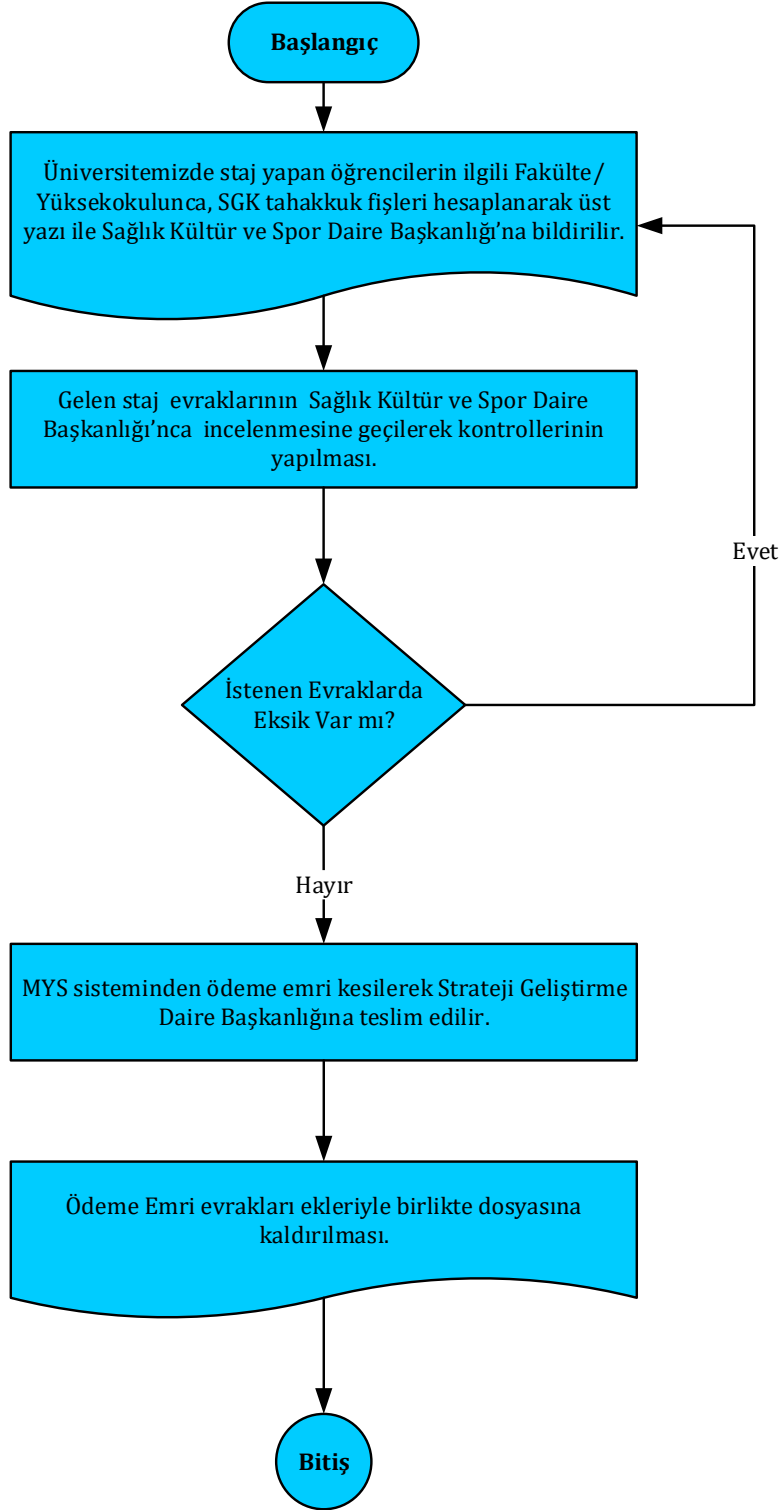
Başlangıç

Üniversitemizde staj yapan öğrencilerin ilgili Fakülte / Yüksekokulunca, SGK tahakkuk fişleri hesaplanarak üst yazı ile Sağlık Kültür ve Spor Daire Başkanlığı'na bildirilir.

Gelen staj evraklarının Sağlık Kültür ve Spor Daire Başkanlığı'nca incelenmesine geçilerek kontrollerinin yapılması.

Evet

İstenen Evraklarda Eksik Var mı?

Hayır

MYS sisteminden ödeme emri kesilerek Strateji Geliştirme Daire Başkanlığına teslim edilir.

Ödeme Emri evrakları ekleriyle birlikte dosyasına kaldırılması.

Bitiş